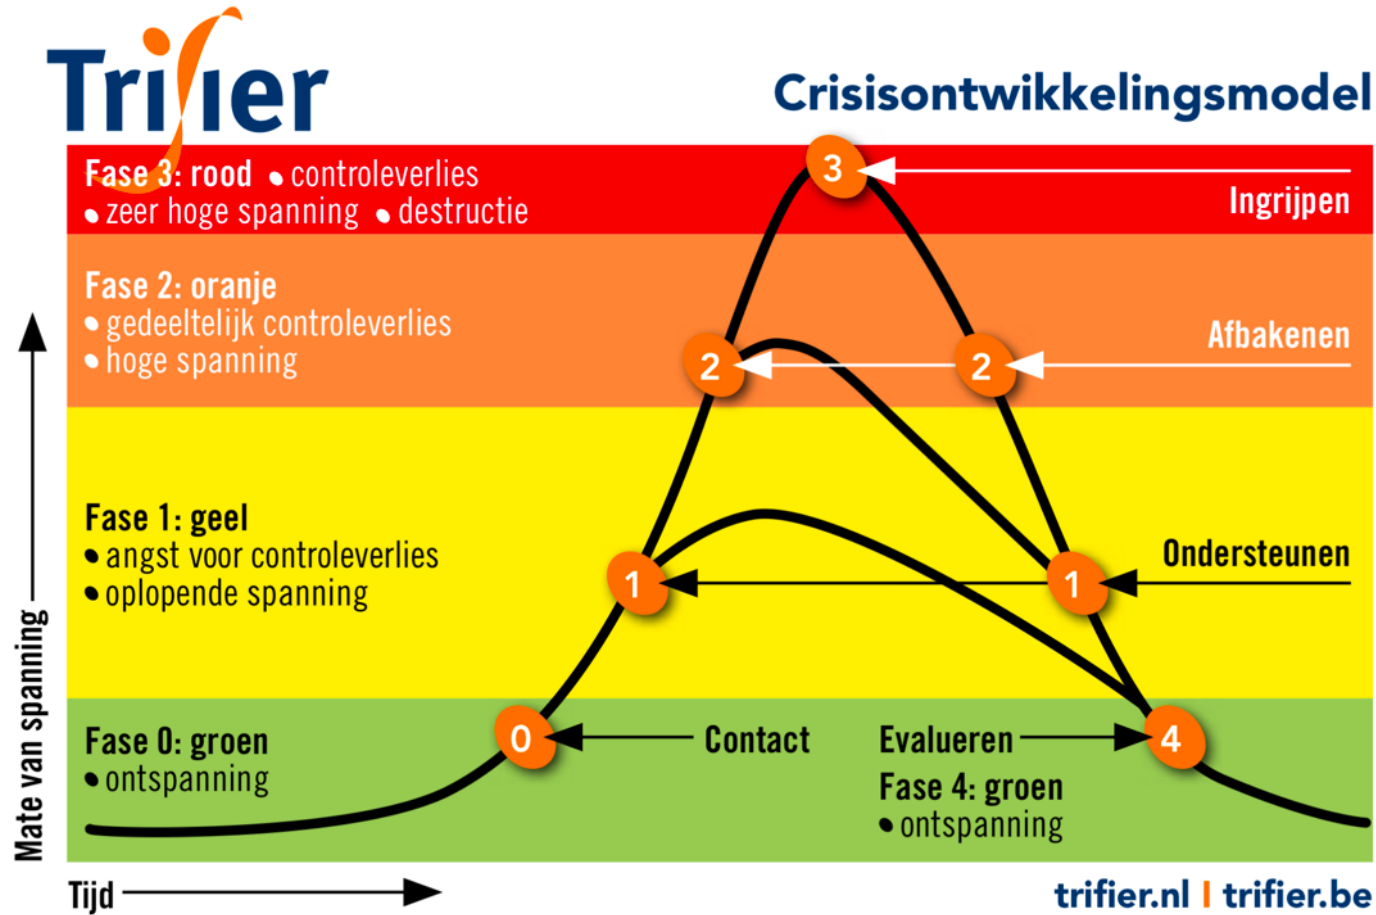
Trifier

Crisisontwikkelingsmodel

Fase 3: rood • controleverlies
• zeer hoge spanning • destructie

Ingrijpen

3

Fase 2: oranje
• gedeeltelijk controleverlies
• hoge spanning

Afbakenen

2

2

Fase 1: geel
• angst voor controleverlies
• oplopende spanning

Ondersteunen

1

1

Fase 0: groen
• ontspanning

0

Contact

Evalueren

4

Fase 4: groen
• ontspanning

Mate van spanning

Tijd

trifier.nl | trifier.be